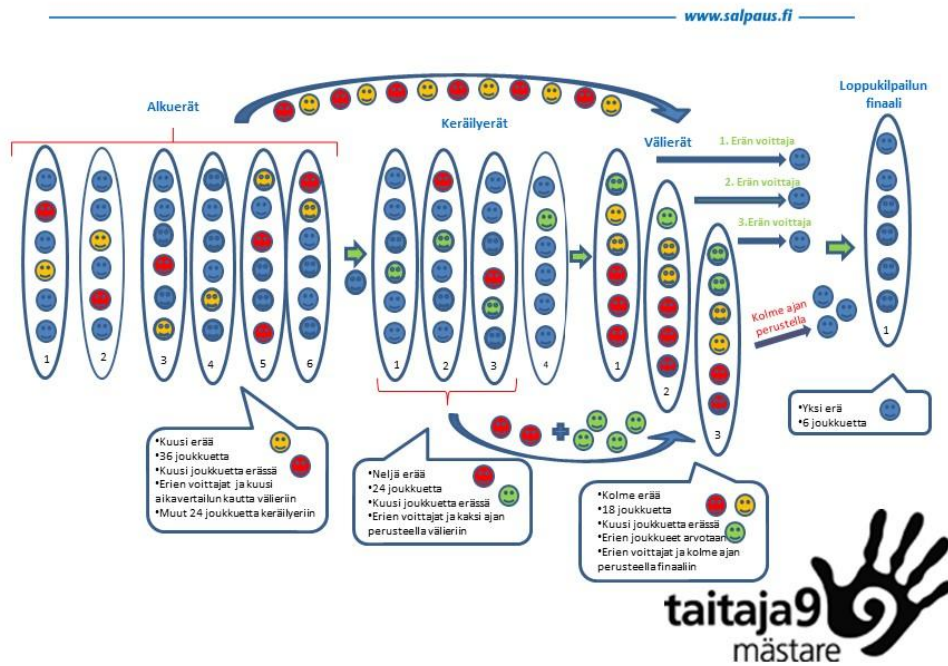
www.salpaus.fi

Alkuerät

Keräilyerät

Välierät

1. Erän voittaja

2. Erän voittaja

3.Erän voittaja

Kolme ajan perustella

Loppukilpailun finaali

1 2 3 4 5 6

1 2 3 4

1 2 3

1

•Kuusi erää
•36 joukkuetta
•Kuusi joukkuetta erässä
•Erien voittajat ja kuusi aikavertailun kautta välieriin
•Muut 24 joukkuetta keräilyeriin

•Neljä erää
•24 joukkuetta
•Kuusi joukkuetta erässä
•Erien voittajat ja kaksi ajan perusteella välieriin

•Kolme erää
•18 joukkuetta
•Kuusi joukkuetta erässä
•Erien joukkueet arvotaan
•Erien voittajat ja kolme ajan perusteella finaaliin

•Yksi erä
•6 joukkuetta

taitaja9
mästare